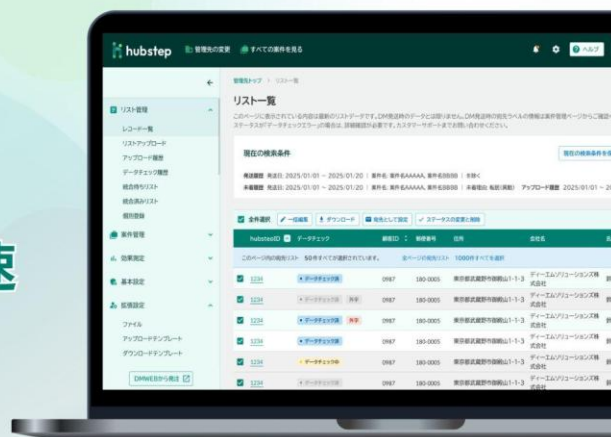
hubstep 管理先の変更 すべての案件を見る

ヘルプ

リスト管理
レコード一覧
リストアップロード
アップロード履歴
データチェック履歴
統合待リスト
統合済みリスト
個別登録
案件管理
効果測定
基本設定
拡張設定
ファイル
アップロードテンプレート
ダウンロードテンプレート
DMWEBから発注

管理先トップ > リスト一覧

リスト一覧

このページに表示されている内容は最新のリストデータです。DM発送枠のデータとは限りません。DM発送枠の発送ラベルの情報は案件管理ページからご確認ください。ステータスが「データチェックエラー」の場合は、詳細確認が必要です。カスタマーサポートまでお問い合わせください。

現在の検索条件

現在の検索条件を保存

発送履歴 発送日: 2025/01/01 ~ 2025/01/20 | 案件名: 案件名AAAAA, 案件名BBBBB | を除く
未着履歴 発送日: 2025/01/01 ~ 2025/01/20 | 案件名: 案件名AAAAA, 案件名BBBBB | 未着理由: 転居(局返) アップロード履歴 2025/01/01 ~ 20

全件選択 一括編集 ダウンロード 発送として指定 ステータスの変更と削除

| hubstepID | データチェック | 顧客ID | 郵便番号 | 住所 | 会社名 |
|---|---|---|---|---|---|
| このページ内の発送リスト 50件すべてが選択されています。 | | 全ページの発送リスト 1000件すべてを選択 | | | |
| 1234 | データチェック済 | 0987 | 180-0005 | 東京都武蔵野市御殿山1-1-3 | ディーエムソリューションズ株式会社 |
| 1234 | データチェック済 外字 | 0987 | 180-0005 | 東京都武蔵野市御殿山1-1-3 | ディーエムソリューションズ株式会社 |
| 1234 | データチェック済 外字 | 0987 | 180-0005 | 東京都武蔵野市御殿山1-1-3 | ディーエムソリューションズ株式会社 |
| 1234 | データチェック済 | 0987 | 180-0005 | 東京都武蔵野市御殿山1-1-3 | ディーエムソリューションズ株式会社 |
| 1234 | データチェック中 | 0987 | 180-0005 | 東京都武蔵野市御殿山1-1-3 | ディーエムソリューションズ株式会社 |